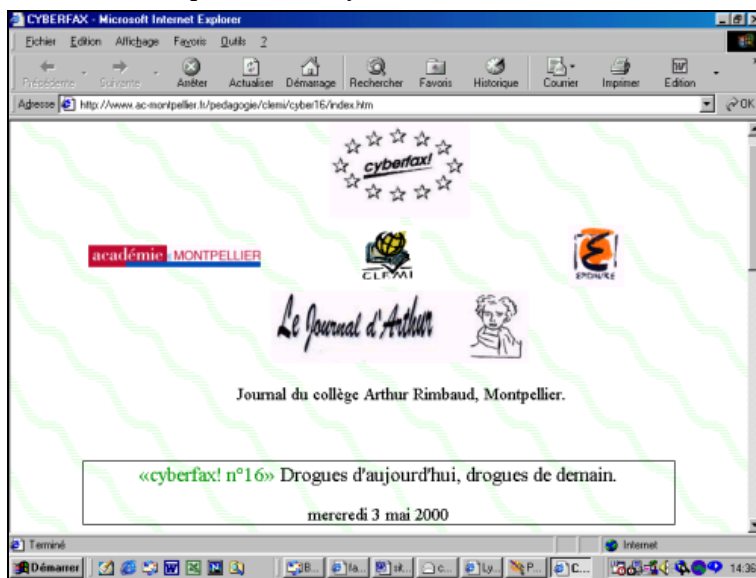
CYBERFAX - Microsoft Internet Explorer

Fichier Edition Affichage Favoris Outils ?

Précédente Suivante Arrêter Actualiser Démarrage Rechercher Favoris Historique Courrier Imprimer Edition

Adresse http://www.ac-montpellier.fr/pedagogie/clemi/cyber16/index.htm

OK

cyberfax!

académie MONTPELLIER

CLEMI

EPONGE

Le Journal d'Arthur

Journal du collège Arthur Rimbaud, Montpellier.

«cyberfax! n°16» Drogues d'aujourd'hui, drogues de demain.

mercredi 3 mai 2000

Terminé

Internet

Démarrer

3B... Ia... st... c... Ly... P... C...

14:36